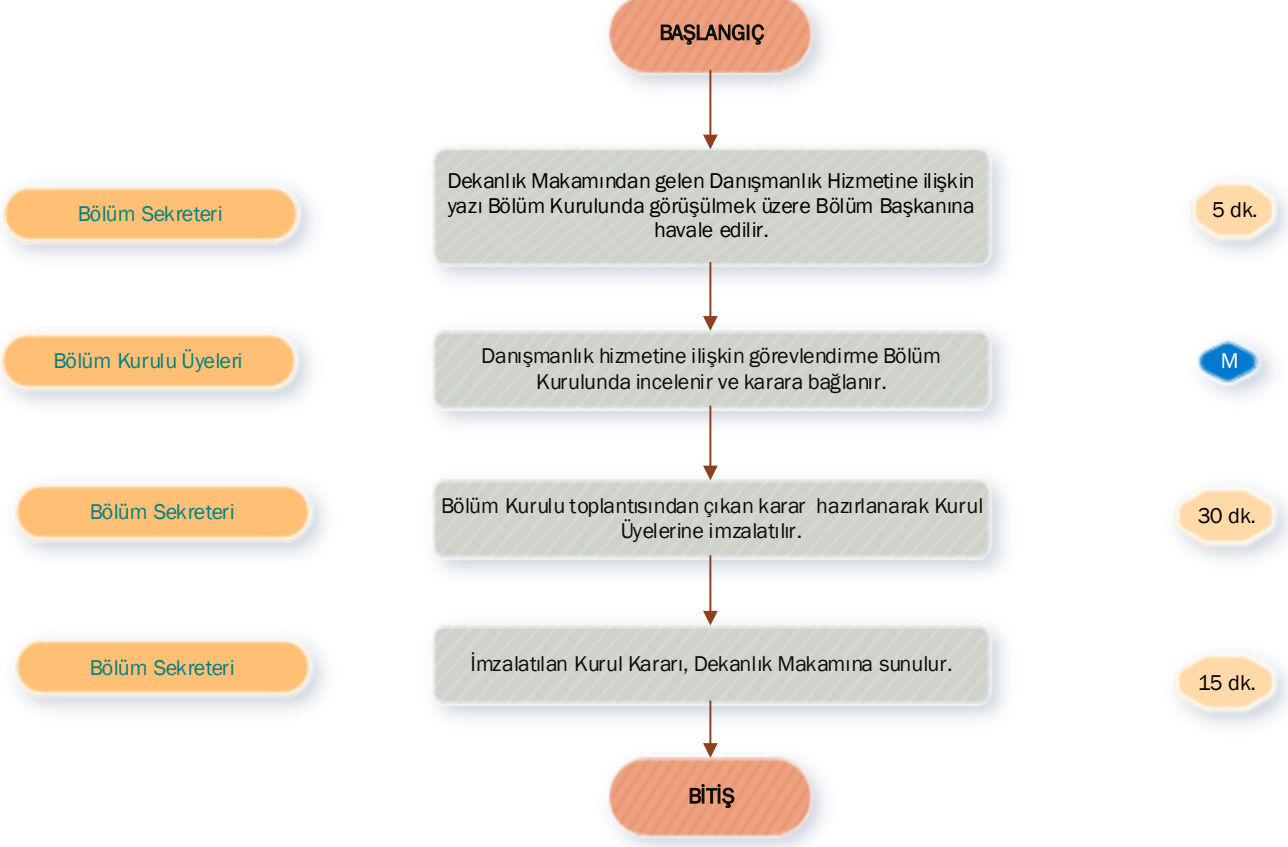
BAŞLANGIÇ

Bölüm Sekreteri

Dekanlık Makamından gelen Danışmanlık Hizmetine ilişkin yazı Bölüm Kurulunda görüşülmek üzere Bölüm Başkanına havale edilir.

5 dk.

Bölüm Kurulu Üyeleri

Danışmanlık hizmetine ilişkin görevlendirme Bölüm Kurulunda incelenir ve karara bağlanır.

M

Bölüm Sekreteri

Bölüm Kurulu toplantısından çıkan karar hazırlanarak Kurul Üyelerine imzalatılır.

30 dk.

Bölüm Sekreteri

İmzalatılan Kurul Kararı, Dekanlık Makamına sunulur.

15 dk.

BİTİŞ